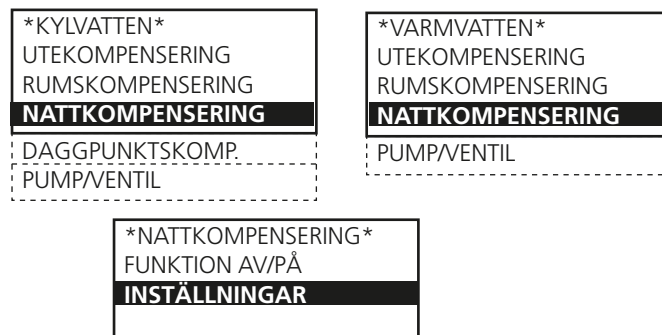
*KYLVATTEN*
UTEKOMPENSERING
RUMSKOMPENSERING
NATTKOMPENSERING
DAGGPUNKTSKOMP.
PUMP/VENTIL

*VARMVATTEN*
UTEKOMPENSERING
RUMSKOMPENSERING
NATTKOMPENSERING
PUMP/VENTIL

*NATTKOMPENSERING*
FUNKTION AV/PÅ
INSTÄLLNINGAR